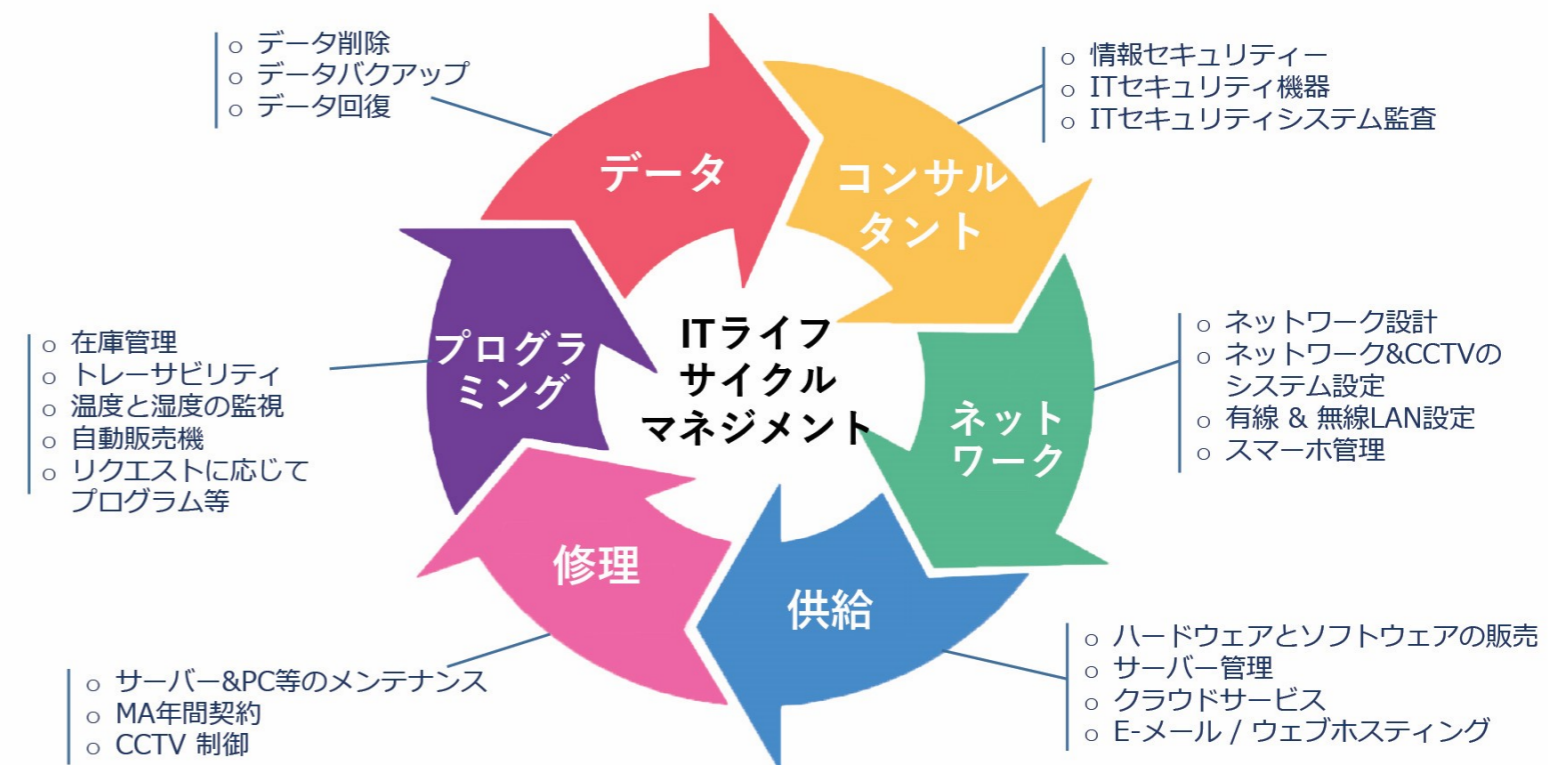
○ データ削除
○ データバクアップ
○ データ回復

○ 情報セキュリティー
○ ITセキュリティ機器
○ ITセキュリティシステム監査

データ

コンサルタント

ITライフサイクルマネジメント

プログラミング

ネットワーク

修理

供給

○ 在庫管理
○ トレーサビリティ
○ 温度と湿度の監視
○ 自動販売機
○ リクエストに応じてプログラム等

○ ネットワーク設計
○ ネットワーク&CCTVのシステム設定
○ 有線 & 無線LAN設定
○ スマーホ管理

○ ハードウェアとソフトウェアの販売
○ サーバー管理
○ クラウドサービス
○ E-メール / ウェブホスティング

○ サーバー&PC等のメンテナンス
○ MA年間契約
○ CCTV 制御